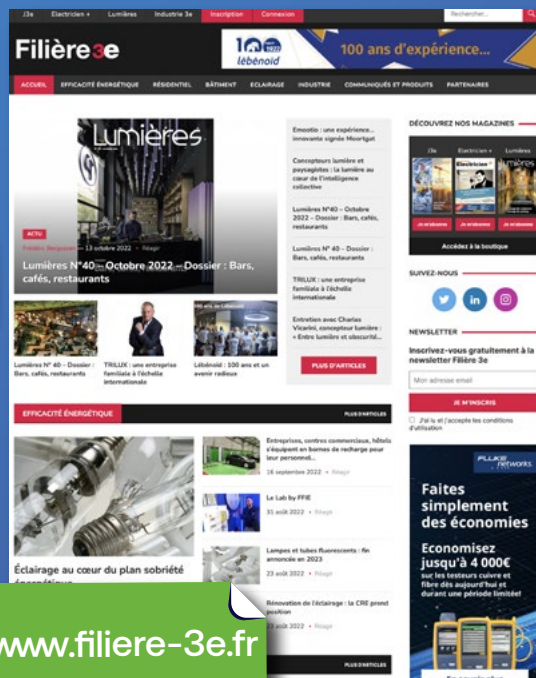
J3e Electricien + Lumières Industrie 3e Inscription Connexion Rechercher...

Filière3e

100 1927 lébénoid 100 ans d'expérience...

ACCUEIL EFFICACITÉ ÉNERGÉTIQUE RÉSIDENTIEL BÂTIMENT ECLAIRAGE INDUSTRIE COMMUNIQUÉS ET PRODUITS PARTENAIRES

Lumières

ACTU

Frédéric Bergeron — 13 octobre 2022 — Réagir

Lumières N°40 – Octobre 2022 – Dossier : Bars, cafés, restaurants

Emootio : une expérience... innovante signée Moortgat

Concepteurs lumière et paysagistes : la lumière au cœur de l'intelligence collective

Lumières N°40 – Octobre 2022 – Dossier : Bars, cafés, restaurants

Lumières N° 40 – Dossier : Bars, cafés, restaurants

TRILUX : une entreprise familiale à l'échelle internationale

Entretien avec Charles Vicarini, concepteur lumière : « Entre lumière et obscurité...

PLUS D'ARTICLES

Lumières N° 40 – Dossier : Bars, cafés, restaurants

TRILUX : une entreprise familiale à l'échelle internationale

Lébénoïd : 100 ans et un avenir radieux

DÉCOUVREZ NOS MAGAZINES

J3e Electricien + Lumières

Je m'abonne Je m'abonne Je m'abonne

Accédez à la boutique

SUIVEZ-NOUS

NEWSLETTER

Inscrivez-vous gratuitement à la newsletter Filière 3e

Mon adresse email

JE M'INSCRIS

J'ai lu et j'accepte les conditions d'utilisation

EFFICACITÉ ÉNERGÉTIQUE

PLUS D'ARTICLES

Entreprises, centres commerciaux, hôtels : s'équiper en bornes de recharge pour leur personnel...

16 septembre 2022 — Réagir

Le Lab by FFIE

31 août 2022 — Réagir

Lampes et tubes fluorescents : fin annoncée en 2023

23 août 2022 — Réagir

Rénovation de l'éclairage : la CRE prend position

23 août 2022 — Réagir

Éclairage au cœur du plan sobriété énergétique

PLUS D'ARTICLES

FLUKE networks

Faites simplement des économies

Economisez jusqu'à 4 000€

sur les testeurs cuivre et fibre dès aujourd'hui et durant une période limitée!

www.filiere-3e.fr